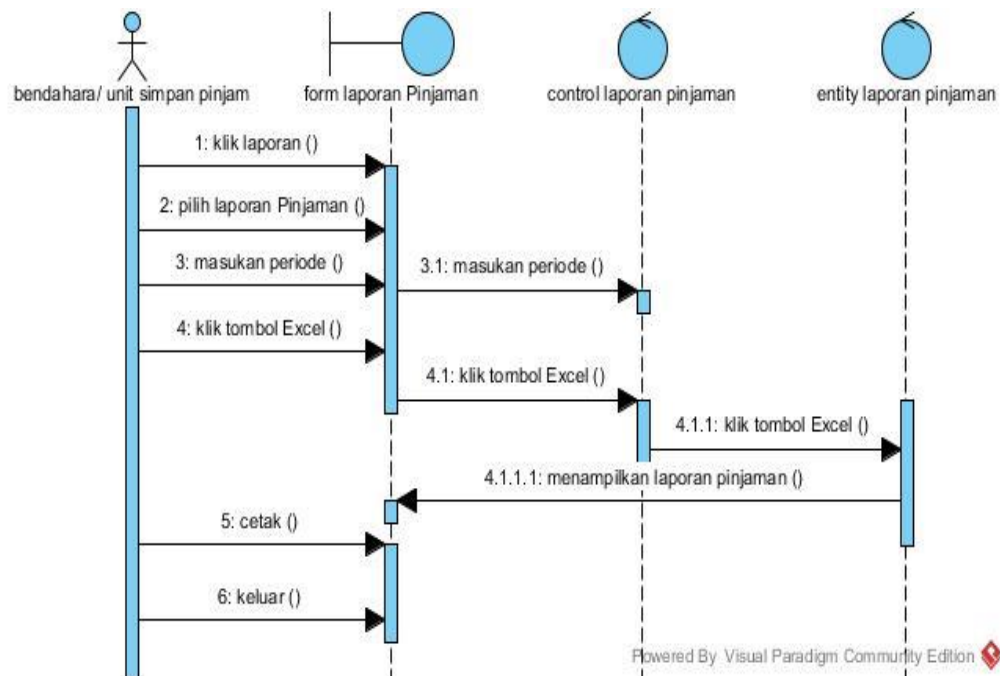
bendahara/ unit simpan pinjam

form laporan Pinjaman

control laporan pinjaman

entity laporan pinjaman

1: klik laporan ()

2: pilih laporan Pinjaman ()

3: masukan periode ()

3.1: masukan periode ()

4: klik tombol Excel ()

4.1: klik tombol Excel ()

4.1.1: klik tombol Excel ()

4.1.1.1: menampilkan laporan pinjaman ()

5: cetak ()

6: keluar ()

Powered By Visual Paradigm Community Edition